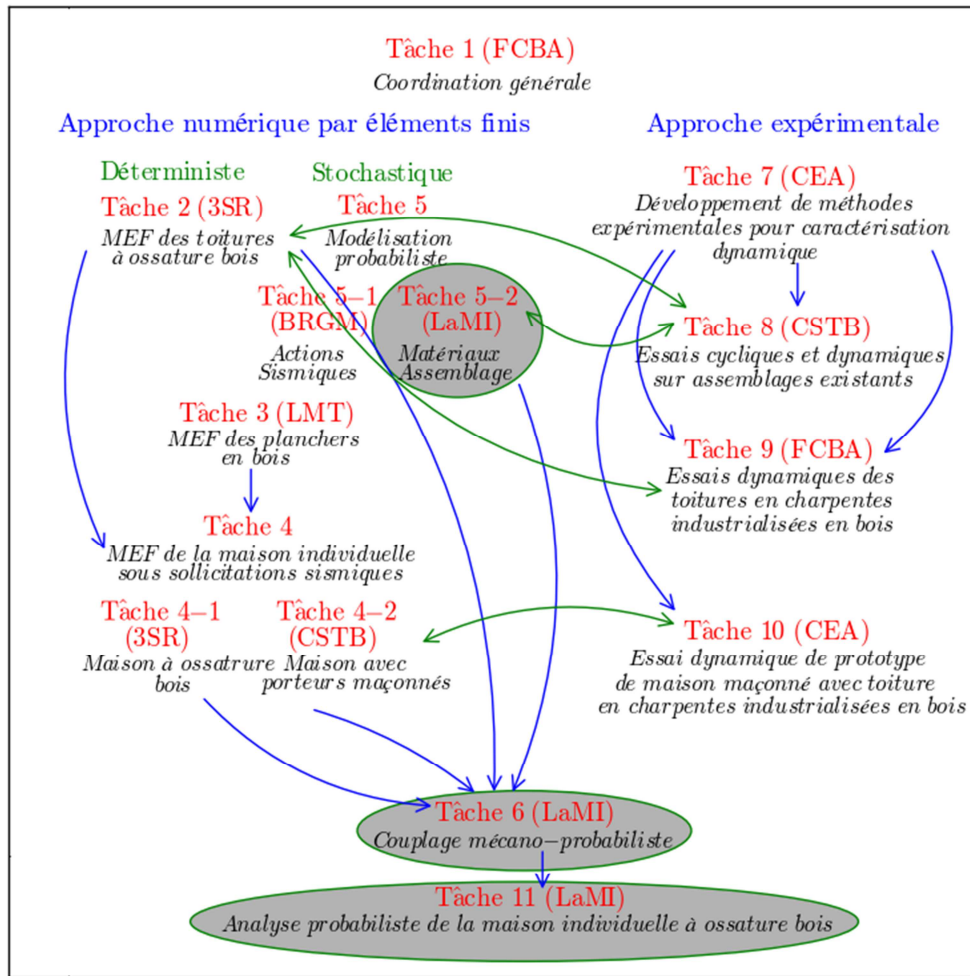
Tâche 1 (FCBA)
Coordination générale

Approche numérique par éléments finis

Approche expérimentale

Déterministe

Stochastique

Tâche 2 (3SR)
MEF des toitures à ossature bois

Tâche 5
Modélisation probabiliste

Tâche 7 (CEA)
Développement de méthodes expérimentales pour caractérisation dynamique

Tâche 5–1 (BRGM)
Actions Sismiques

Tâche 5–2 (LaMI)
Matériaux Assemblage

Tâche 8 (CSTB)
Essais cycliques et dynamiques sur assemblages existants

Tâche 3 (LMT)
MEF des planchers en bois

Tâche 9 (FCBA)
Essais dynamiques des toitures en charpentes industrialisées en bois

Tâche 4
MEF de la maison individuelle sous sollicitations sismiques

Tâche 4–1 (3SR)
Maison à ossatrure bois

Tâche 4–2 (CSTB)
Maison avec porteurs maçonnés

Tâche 10 (CEA)
Essai dynamique de prototype de maison maçonné avec toiture en charpentes industrialisées en bois

Tâche 6 (LaMI)
Couplage mécano–probabiliste

Tâche 11 (LaMI)
Analyse probabiliste de la maison individuelle à ossature bois